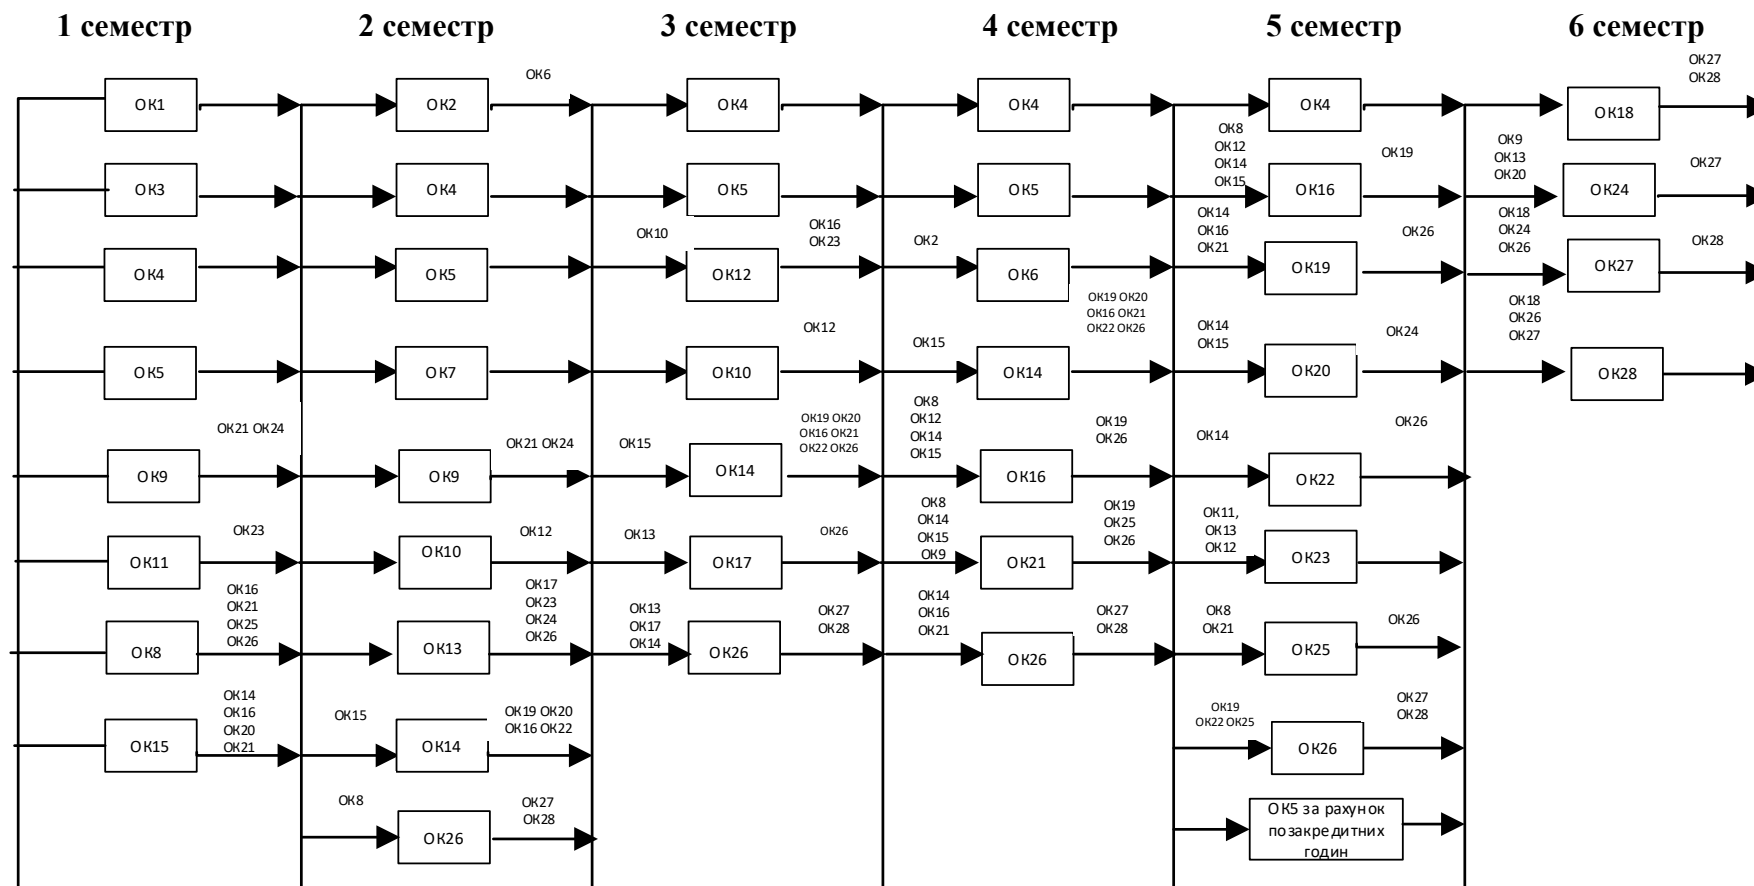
1 семестр

ОК1
ОК3
ОК4
ОК5
ОК21 ОК24
ОК9
ОК23
ОК11
ОК16
ОК21
ОК25
ОК26
ОК8
ОК14
ОК16
ОК20
ОК21
ОК15

2 семестр

ОК6
ОК2
ОК4
ОК5
ОК7
ОК21 ОК24
ОК9
ОК12
ОК10
ОК17
ОК23
ОК24
ОК26
ОК13
ОК15
ОК19 ОК20
ОК16 ОК22
ОК14
ОК8
ОК27
ОК28
ОК26

3 семестр

ОК4
ОК5
ОК10
ОК16
ОК23
ОК12
ОК12
ОК10
ОК15
ОК19 ОК20
ОК16 ОК21
ОК22 ОК26
ОК14
ОК13
ОК26
ОК17
ОК13
ОК17
ОК14
ОК27
ОК28
ОК26

4 семестр

ОК4
ОК5
ОК2
ОК6
ОК19 ОК20
ОК16 ОК21
ОК22 ОК26
ОК15
ОК14
ОК8
ОК12
ОК14
ОК15
ОК19
ОК26
ОК16
ОК8
ОК14
ОК15
ОК9
ОК19
ОК25
ОК26
ОК21
ОК14
ОК16
ОК21
ОК27
ОК28
ОК26

5 семестр

ОК4
ОК8
ОК12
ОК14
ОК15
ОК19
ОК16
ОК14
ОК16
ОК21
ОК26
ОК19
ОК14
ОК15
ОК24
ОК20
ОК14
ОК26
ОК22
ОК11,
ОК13
ОК12
ОК23
ОК8
ОК21
ОК26
ОК25
ОК19
ОК22 ОК25
ОК27
ОК28
ОК26
ОК5 за рахунок позакредитних годин

6 семестр

ОК27
ОК28
ОК18
ОК9
ОК13
ОК20
ОК27
ОК24
ОК18
ОК24
ОК26
ОК28
ОК27
ОК18
ОК26
ОК27
ОК28